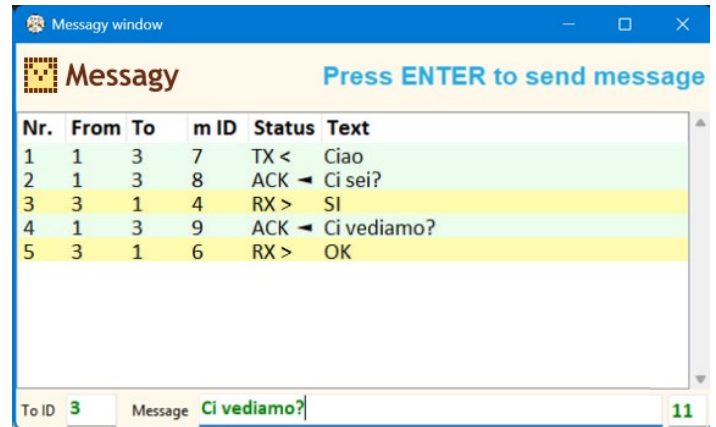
Messagy window

Messagy

Press ENTER to send message

| Nr. | From | To | m ID | Status | Text |
|---|---|---|---|---|---|
| 1 | 1 | 3 | 7 | TX < | Ciao |
| 2 | 1 | 3 | 8 | ACK ◄ | Ci sei? |
| 3 | 3 | 1 | 4 | RX > | SI |
| 4 | 1 | 3 | 9 | ACK ◄ | Ci vediamo? |
| 5 | 3 | 1 | 6 | RX > | OK |

To ID 3 Message Ci vediamo? 11